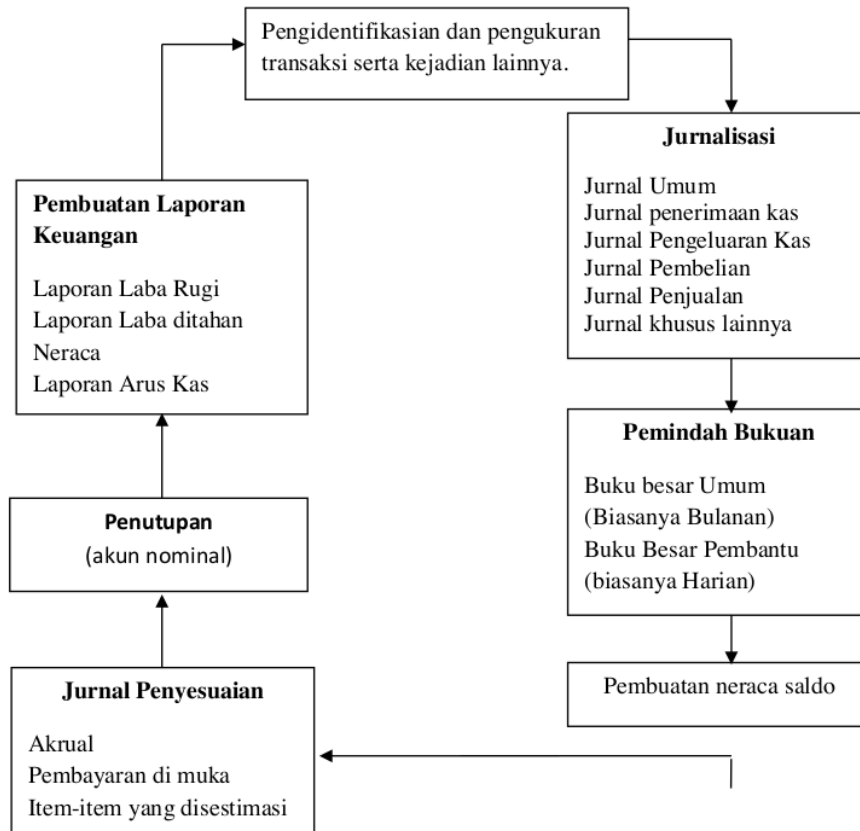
Pengidentifikasian dan pengukuran transaksi serta kejadian lainnya.

Jurnalisasi

Jurnal Umum
Jurnal penerimaan kas
Jurnal Pengeluaran Kas
Jurnal Pembelian
Jurnal Penjualan
Jurnal khusus lainnya

Pemindah Bukuan

Buku besar Umum
(Biasanya Bulanan)
Buku Besar Pembantu
(biasanya Harian)

Pembuatan neraca saldo

Jurnal Penyesuaian

Akrual
Pembayaran di muka
Item-item yang disestimasi

Penutupan
(akun nominal)

Pembuatan Laporan Keuangan

Laporan Laba Rugi
Laporan Laba ditahan
Neraca
Laporan Arus Kas